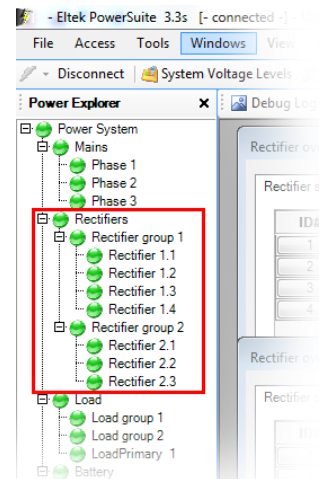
- Eltek PowerSuite 3.3s [- connected -]

File Access Tools Windows View

Disconnect System Voltage Levels

Power Explorer ×

Debug Log

Power System
Mains
Phase 1
Phase 2
Phase 3
Rectifiers
Rectifier group 1
Rectifier 1.1
Rectifier 1.2
Rectifier 1.3
Rectifier 1.4
Rectifier group 2
Rectifier 2.1
Rectifier 2.2
Rectifier 2.3
Load
Load group 1
Load group 2
LoadPrimary 1
Battery

Rectifier ov

Rectifier s

ID#
1
2
3
4

Rectifier ov

Rectifier